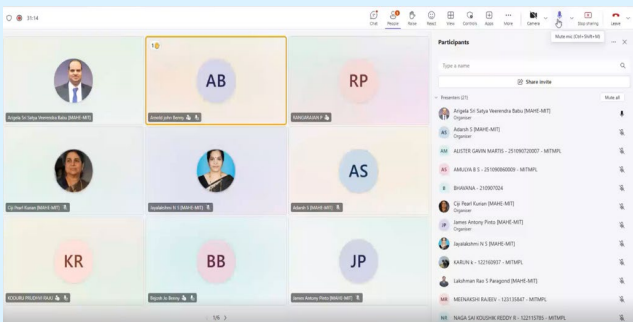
23:14

Chat People Raise React View Controls Apps More Camera Mic Stop sharing Leave

Mute mic (Ctrl+Shift+M)

Participants

Type a name

Share invite

Presenters (21) Mute all

Angala Sri Satya Veerendra Babu [MAHE-MIT]
Organizer

AS Adarsh S [MAHE-MIT]
Organizer

AM AUSTER GAVIN MARTIS - 251090720007 - MITMPL

AS AMULYA B S - 251090860009 - MITMPL

B BHAVANA - 210907024

Ciji Pearl Kurian [MAHE-MIT]
Organizer

JP James Antony Pinto [MAHE-MIT]
Organizer

Jayalakshmi N S [MAHE-MIT]

KARUN k - 122160937 - MITMPL

Lakshman Rao S Paragond [MAHE-MIT]

MR MEENAKSHI RAJEEV - 122135847 - MITMPL

NR NAGA SAI KOUSHIK REDDY R - 122115785 - MITMPL

Angala Sri Satya Veerendra Babu [MAHE-MIT]

AB
Aravind John Benny

RP
RANGANAYAKI P

Ciji Pearl Kurian [MAHE-MIT]

Jayalakshmi N S [MAHE-MIT]

AS
Adarsh S [MAHE-MIT]

KR
KOOLIRU PRUDHVI RAJU

BB
Bijoyk Jo Benny

JP
James Antony Pinto [MAHE-MIT]

1/6